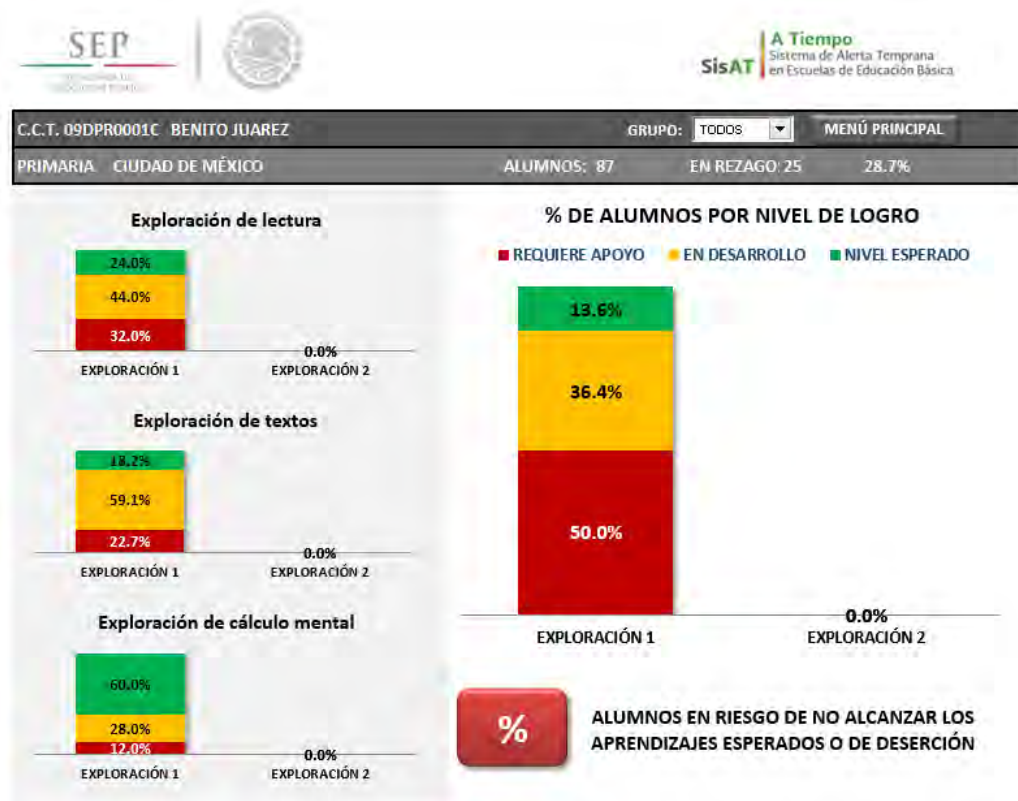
SEP

SisAT A Tiempo
Sistema de Alerta Temprana en Escuelas de Educación Básica

C.C.T. 09DPR0001C BENITO JUAREZ GRUPO: TODOS MENÚ PRINCIPAL

PRIMARIA CIUDAD DE MÉXICO ALUMNOS: 87 EN REZAGO: 25 28.7%

Exploración de lectura

24.0%
44.0%
32.0%
0.0%
EXPLORACIÓN 1 EXPLORACIÓN 2

Exploración de textos

18.2%
59.1%
22.7%
0.0%
EXPLORACIÓN 1 EXPLORACIÓN 2

Exploración de cálculo mental

60.0%
28.0%
12.0%
0.0%
EXPLORACIÓN 1 EXPLORACIÓN 2

% DE ALUMNOS POR NIVEL DE LOGRO

REQUIERE APOYO EN DESARROLLO NIVEL ESPERADO

13.6%
36.4%
50.0%
0.0%
EXPLORACIÓN 1 EXPLORACIÓN 2

%

ALUMNOS EN RIESGO DE NO ALCANZAR LOS APRENDIZAJES ESPERADOS O DE DESERCIÓN